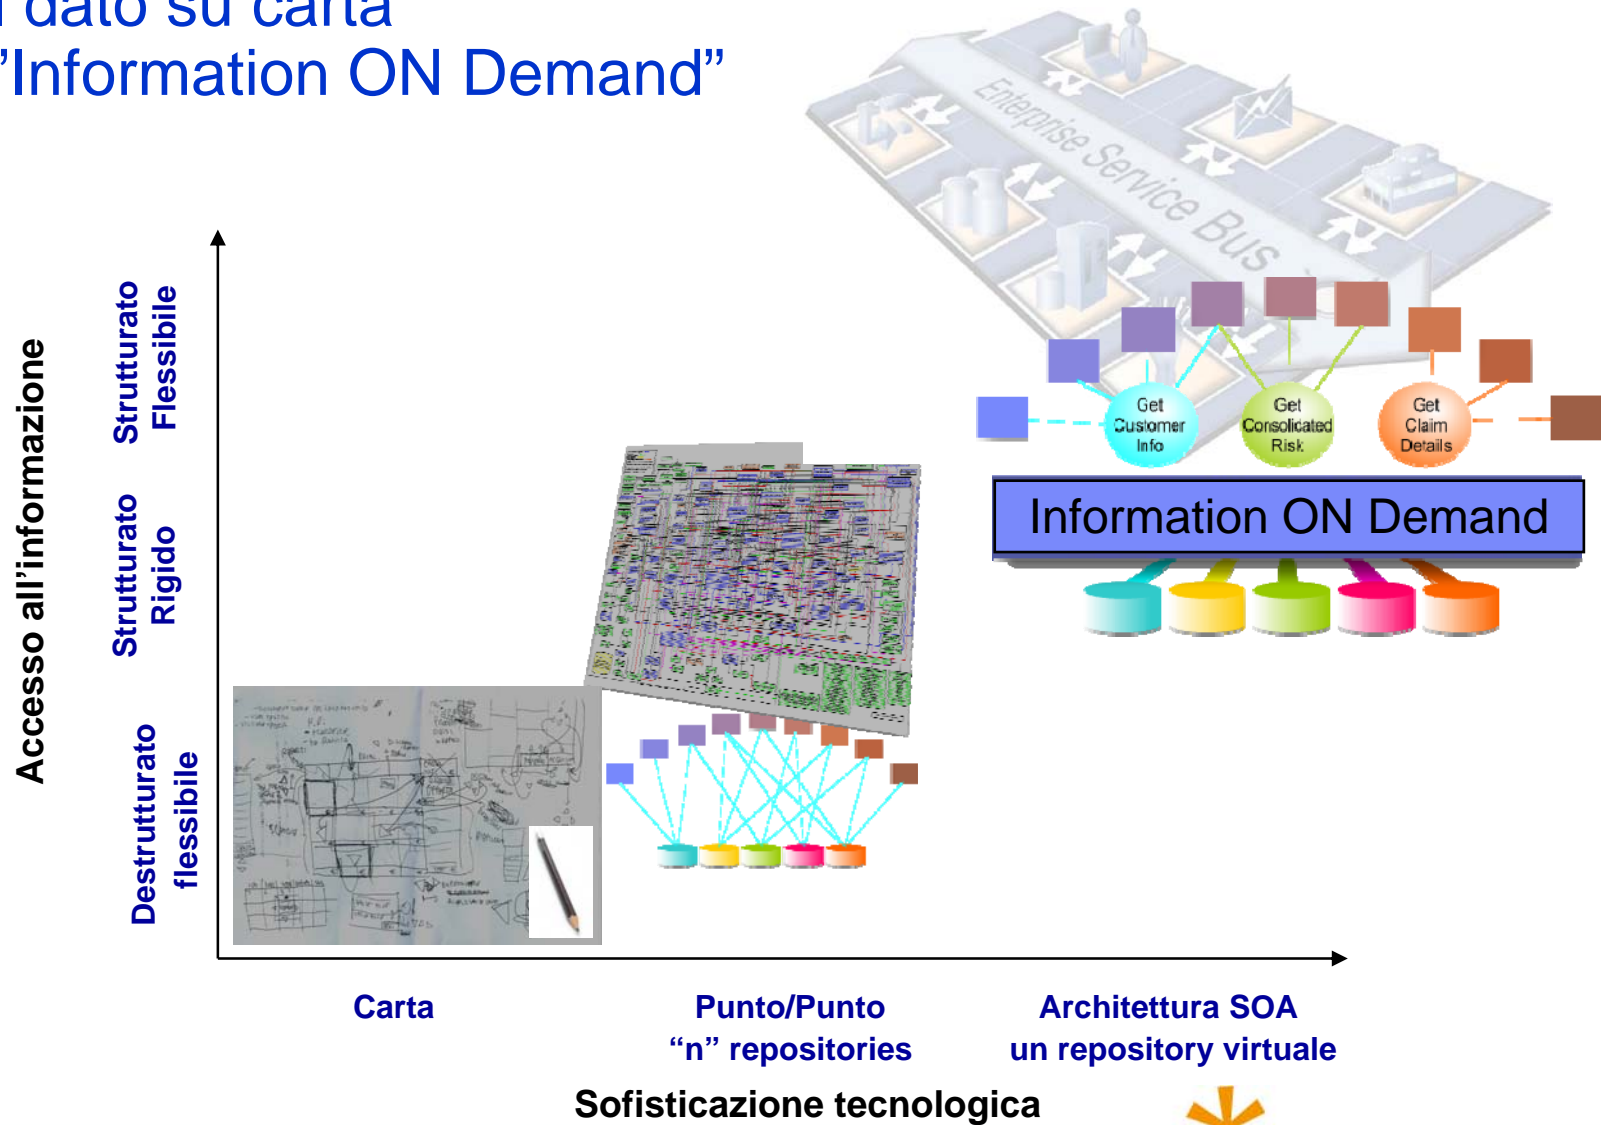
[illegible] dato su carta
'Information ON Demand"

Enterprise Service Bus

Get Customer Info

Get Consolidated Risk

Get Claim Details

Information ON Demand

Accesso all'informazione

Strutturato Flessibile

Strutturato Rigido

Destrutturato flessibile

Carta

Punto/Punto
"n" repositories

Architettura SOA
un repository virtuale

Sofisticazione tecnologica